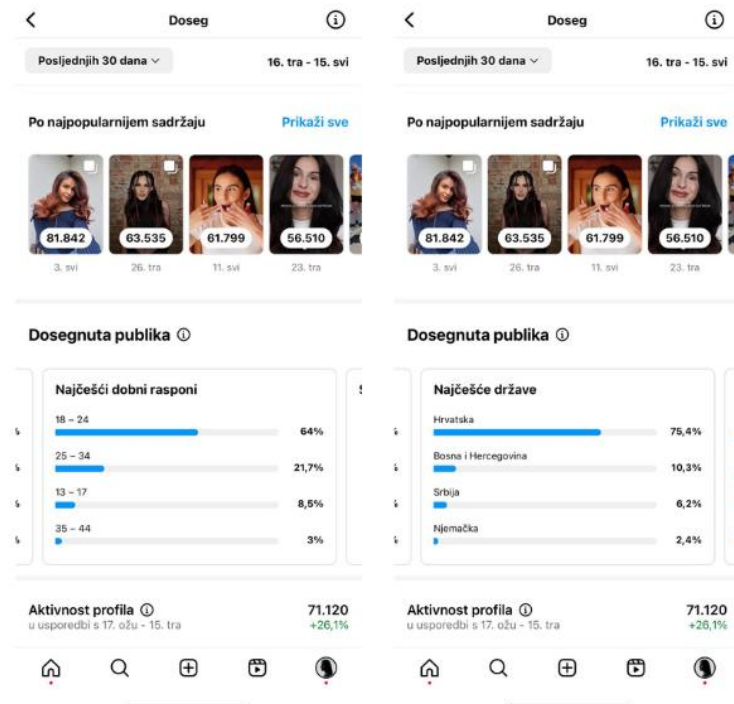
Doseg

Posljednjih 30 dana

16. tra - 15. svi

Po najpopularnijem sadržaju

Prikaži sve

81.842
3. svi

63.535
26. tra

61.799
11. svi

56.510
23. tra

Dosegnuta publika

Najčešći dobni rasponi

| | |
|---|---|
| 18 – 24 | 64% |
| 25 – 34 | 21,7% |
| 13 – 17 | 8,5% |
| 35 – 44 | 3% |

Aktivnost profila
u usporedbi s 17. ožu - 15. tra

71.120
+26,1%

Doseg

Posljednjih 30 dana

16. tra - 15. svi

Po najpopularnijem sadržaju

Prikaži sve

81.842
3. svi

63.535
26. tra

61.799
11. svi

56.510
23. tra

Dosegnuta publika

Najčešće države

| | |
|---|---|
| Hrvatska | 75,4% |
| Bosna i Hercegovina | 10,3% |
| Srbija | 6,2% |
| Njemačka | 2,4% |

Aktivnost profila
u usporedbi s 17. ožu - 15. tra

71.120
+26,1%